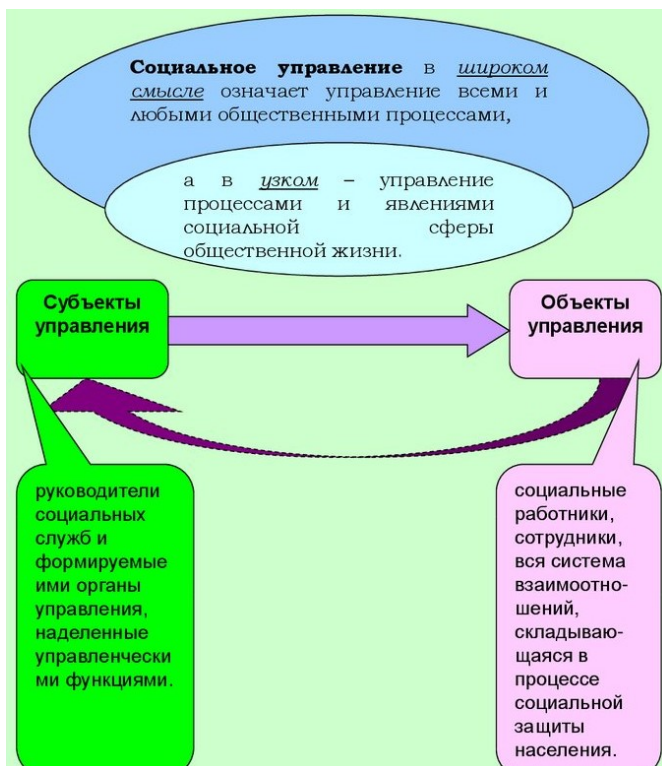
**Социальное управление** в *широком смысле* означает управление всеми и любыми общественными процессами,

а в *узком* – управление процессами и явлениями социальной сферы общественной жизни.

Субъекты управления

Объекты управления

руководители социальных служб и формируемые ими органы управления, наделенные управленческими функциями.

социальные работники, сотрудники, вся система взаимоотношений, складывающаяся в процессе социальной защиты населения.